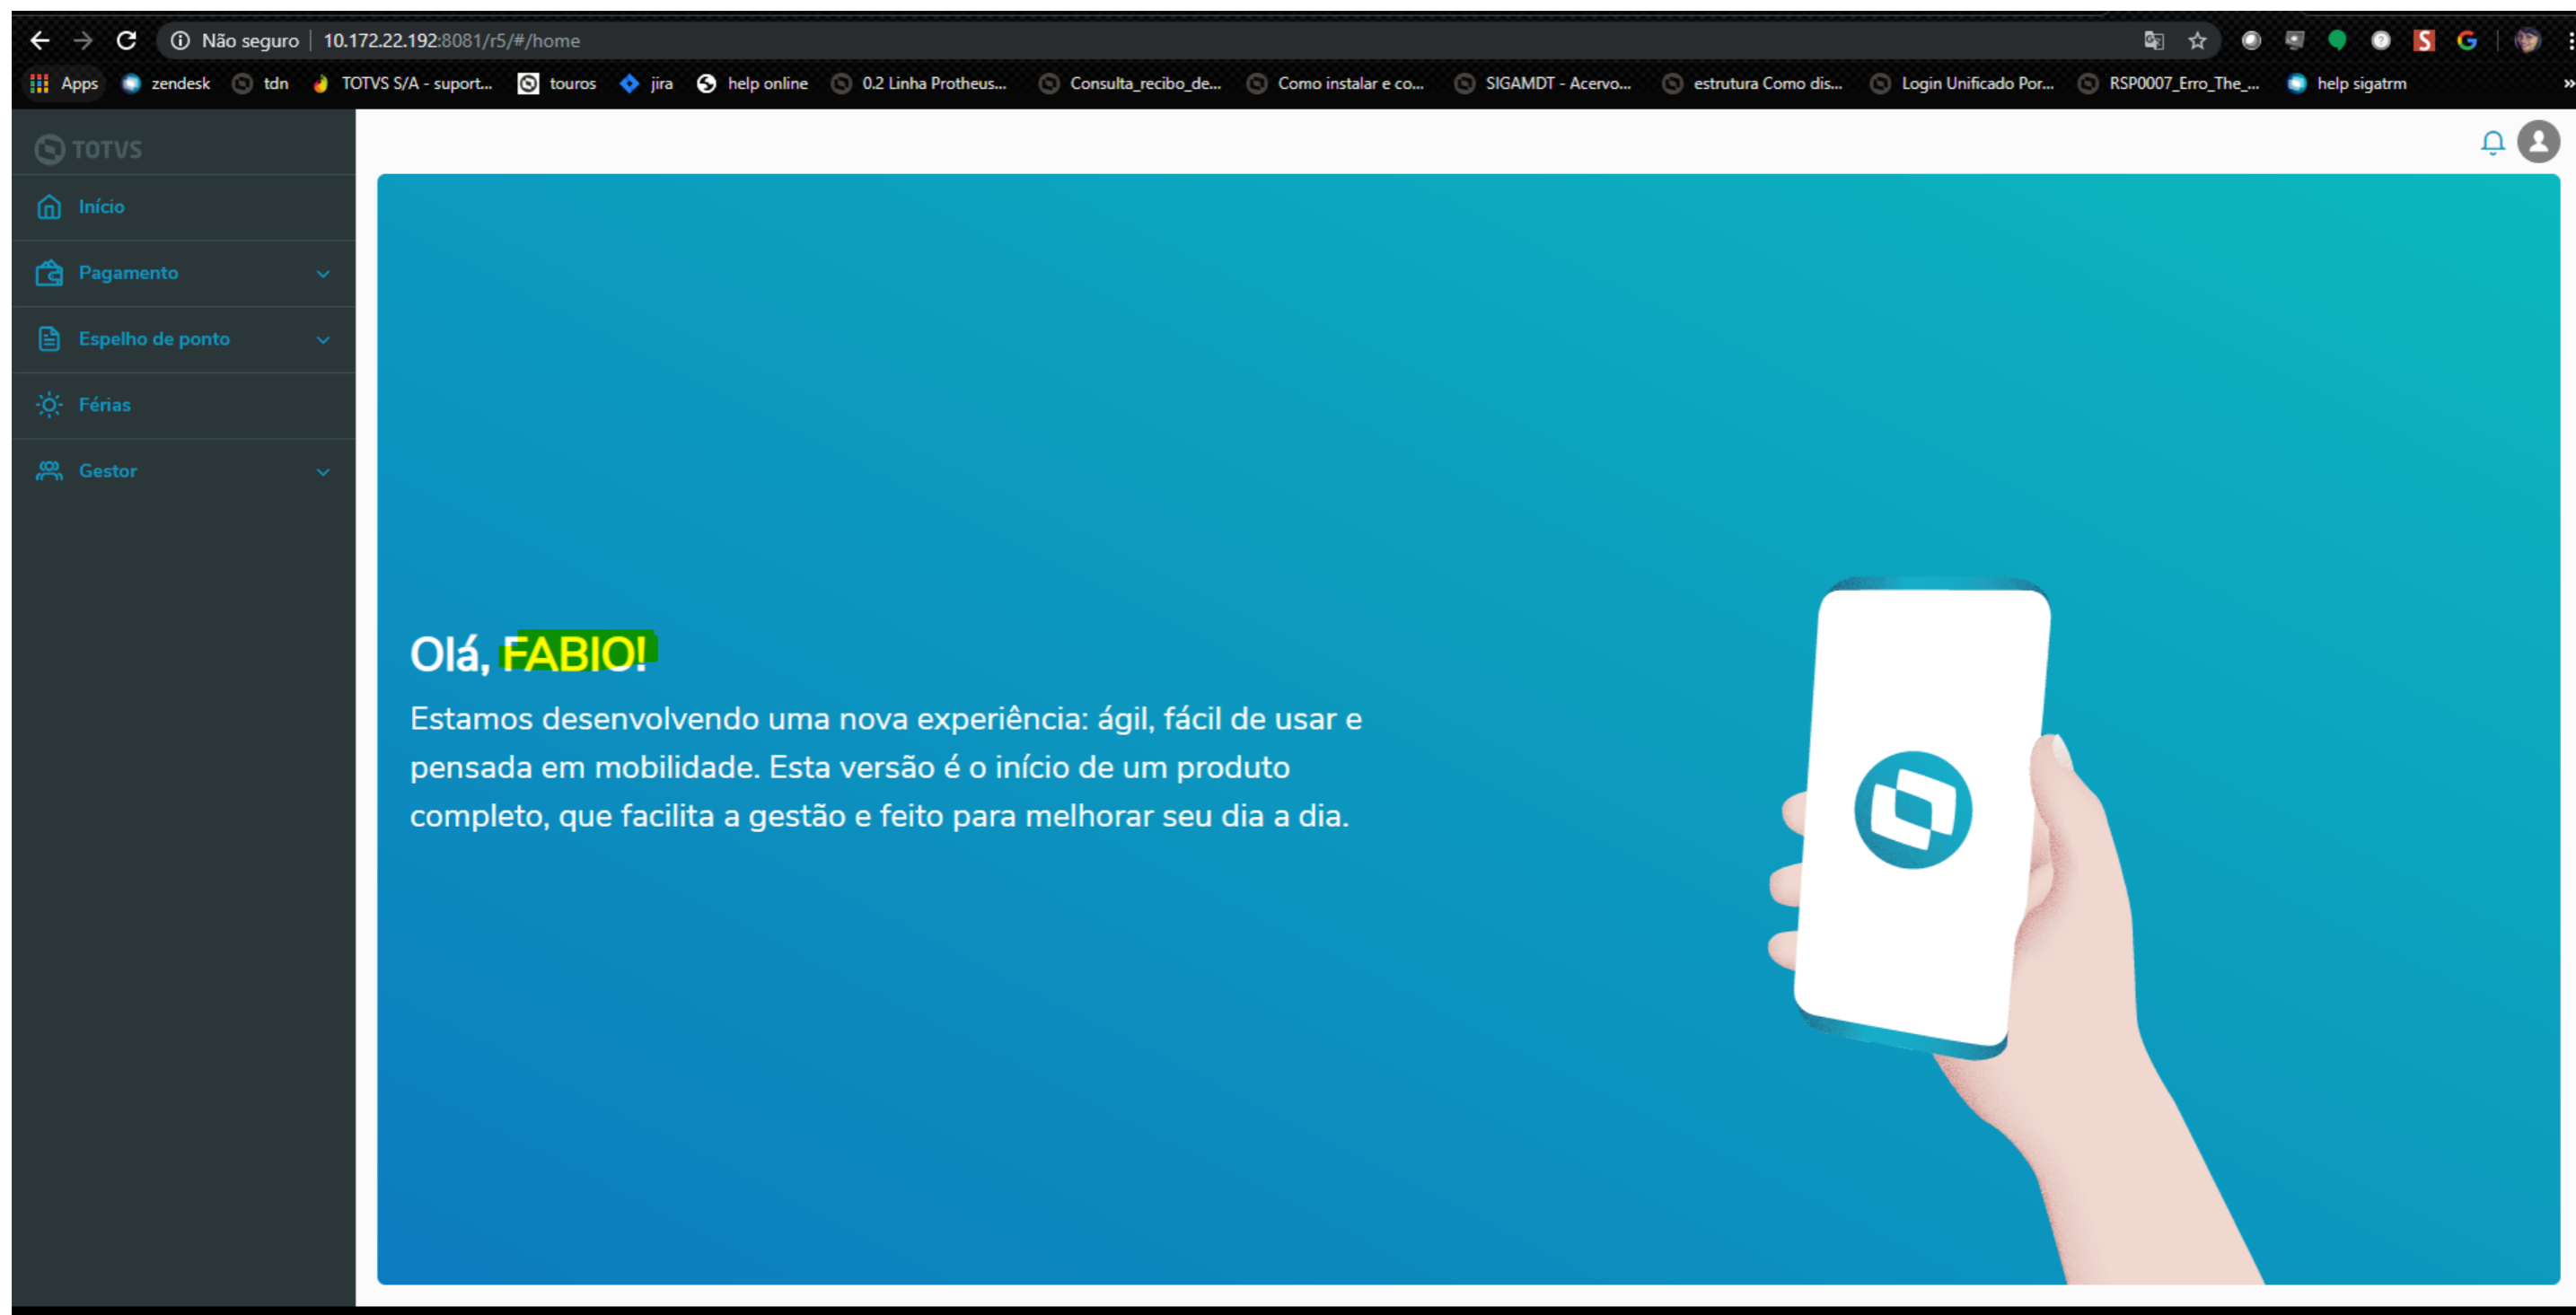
Não seguro | 10.172.22.192:8081/r5/#/home

Apps zendesk tdn TOTVS S/A - suport... touros jira help online 0.2 Linha Protheus... Consulta_recibo_de... Como instalar e co... SIGAMDT - Acervo... estrutura Como dis... Login Unificado Por... RSP0007_Erro_The_... help sigatrm

TOTVS

Início

Pagamento

Espelho de ponto

Férias

Gestor

Olá, FABIO!

Estamos desenvolvendo uma nova experiência: ágil, fácil de usar e pensada em mobilidade. Esta versão é o início de um produto completo, que facilita a gestão e feito para melhorar seu dia a dia.